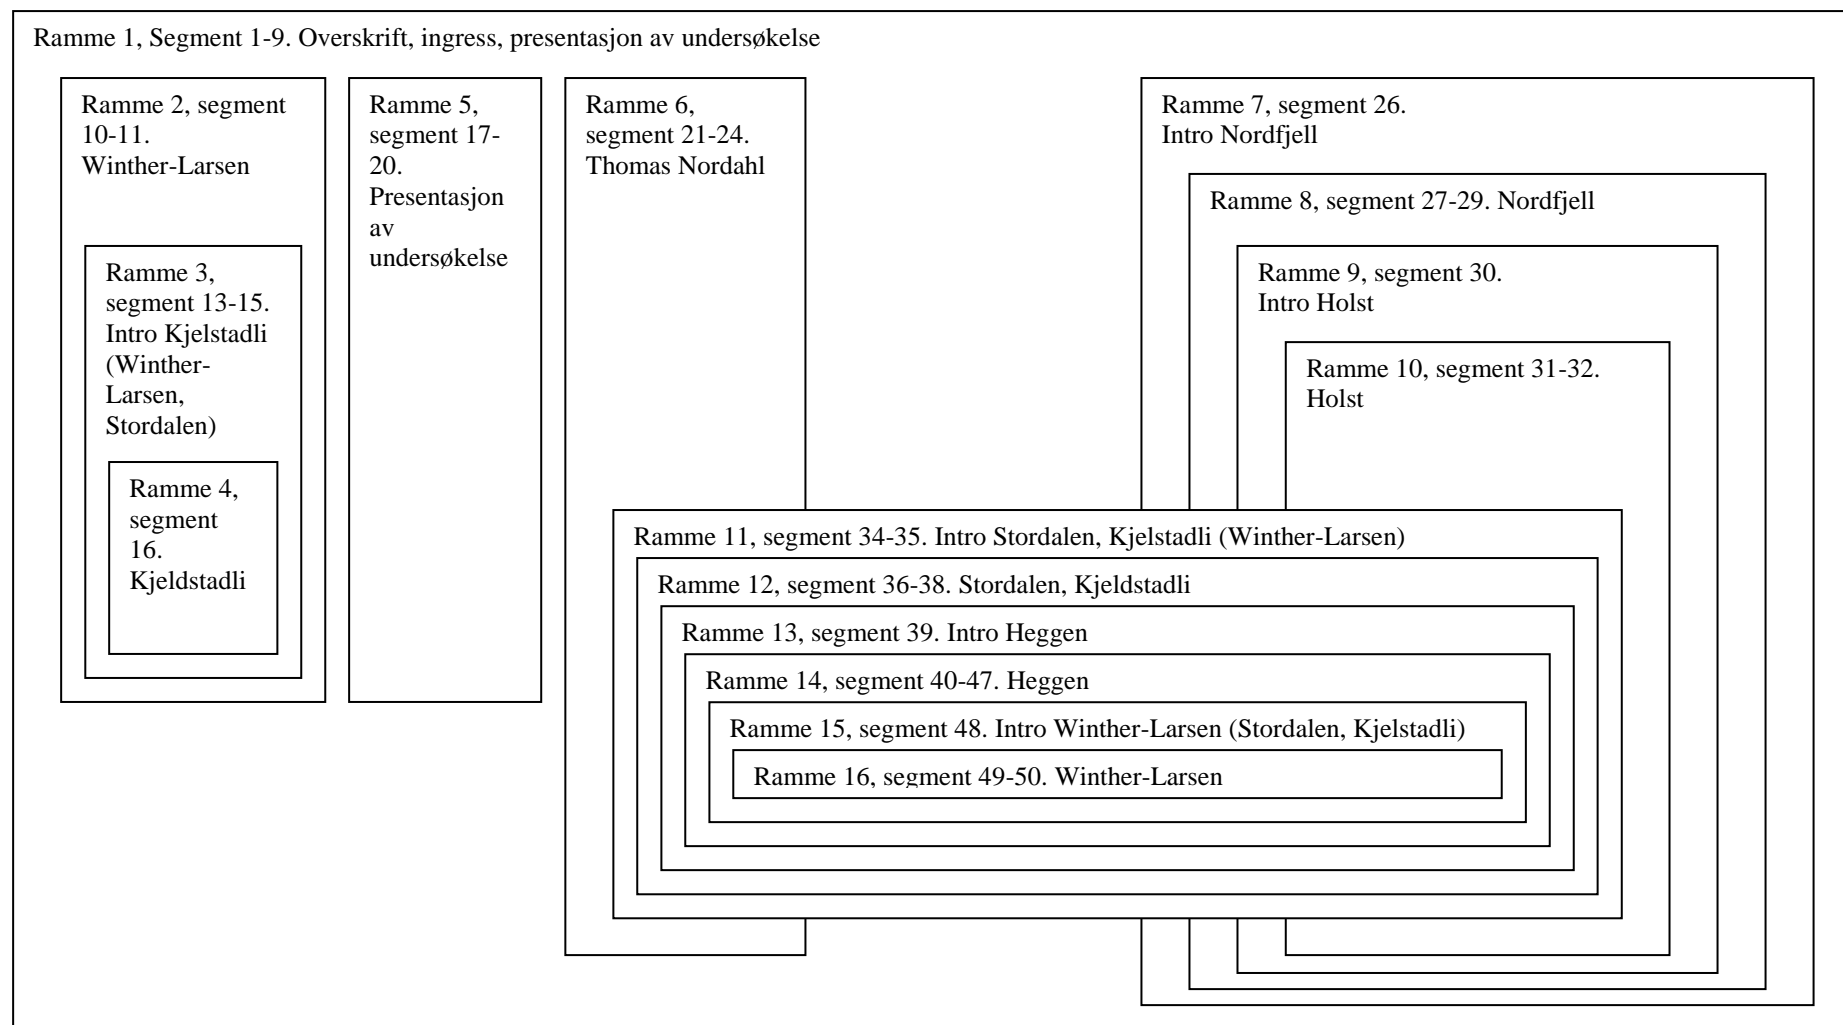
Ramme 1, Segment 1-9. Overskrift, ingress, presentasjon av undersøkelse

Ramme 2, segment 10-11. Winther-Larsen

Ramme 3, segment 13-15. Intro Kjelstadli (Winther-Larsen, Stordalen)

Ramme 4, segment 16. Kjeldstadli

Ramme 5, segment 17-20. Presentasjon av undersøkelse

Ramme 6, segment 21-24. Thomas Nordahl

Ramme 7, segment 26. Intro Nordfjell

Ramme 8, segment 27-29. Nordfjell

Ramme 9, segment 30. Intro Holst

Ramme 10, segment 31-32. Holst

Ramme 11, segment 34-35. Intro Stordalen, Kjelstadli (Winther-Larsen)

Ramme 12, segment 36-38. Stordalen, Kjeldstadli

Ramme 13, segment 39. Intro Heggen

Ramme 14, segment 40-47. Heggen

Ramme 15, segment 48. Intro Winther-Larsen (Stordalen, Kjelstadli)

Ramme 16, segment 49-50. Winther-Larsen